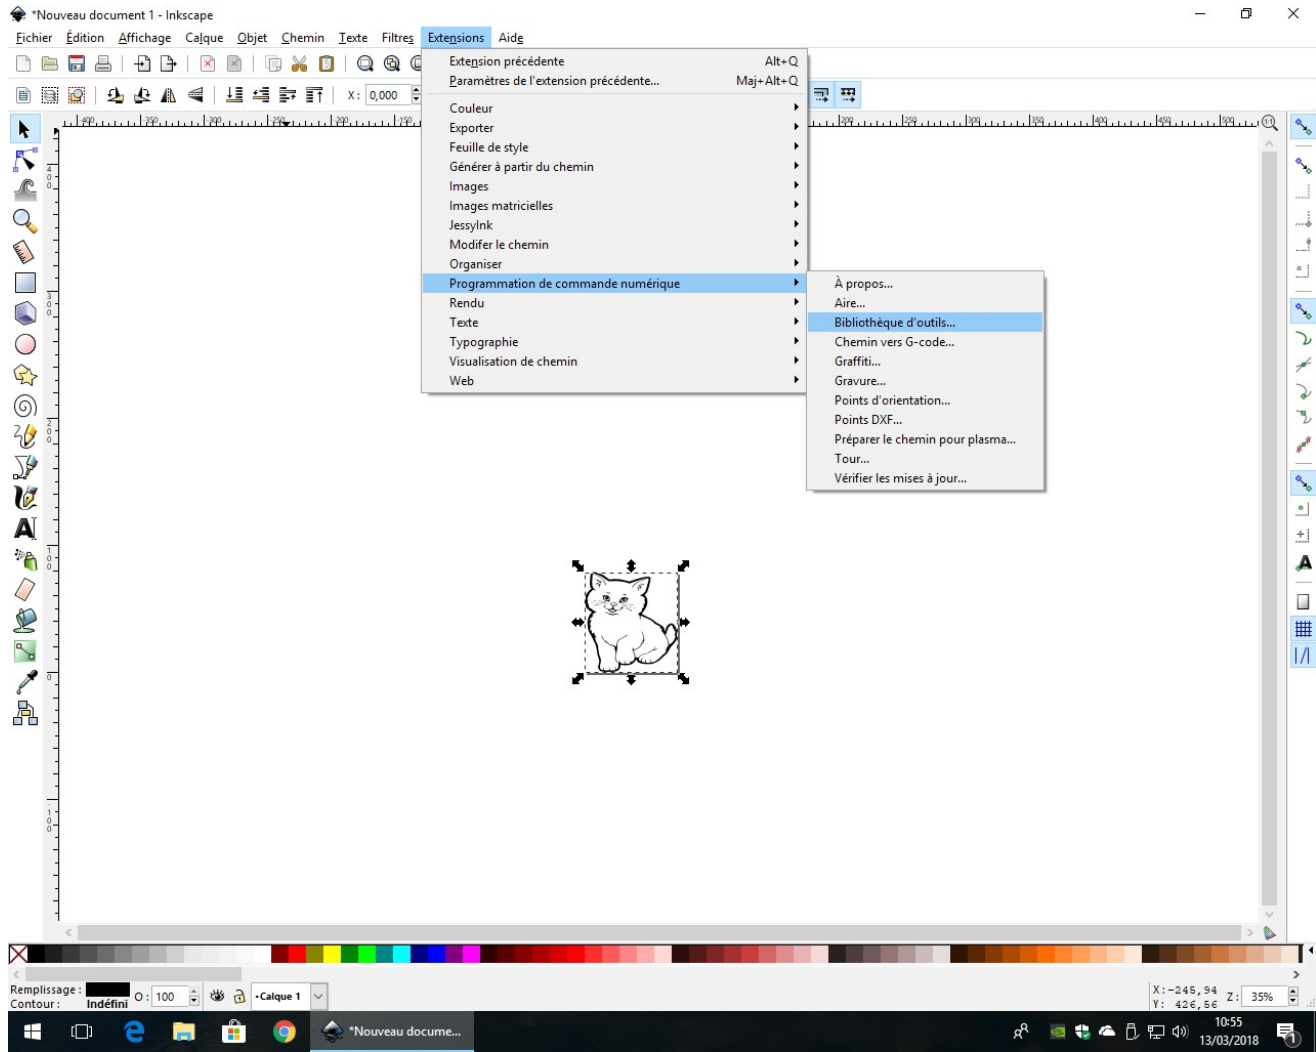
*Nouveau document 1 - Inkscape

Fichier Édition Affichage Calque Objet Chemin Texte Filtres Extensions Aide

X: 0,000

Extension précédente Alt+Q
Paramètres de l'extension précédente... Maj+Alt+Q
Couleur
Exporter
Feuille de style
Générer à partir du chemin
Images
Images matricielles
JessyInk
Modifer le chemin
Organiser
Programmation de commande numérique
Rendu
Texte
Typographie
Visualisation de chemin
Web

À propos...
Aire...
Bibliothèque d'outils...
Chemin vers G-code...
Graffiti...
Gravure...
Points d'orientation...
Points DXF...
Préparer le chemin pour plasma...
Tour...
Vérifier les mises à jour...

Remplissage :
Contour : Indéfini
O: 100
•Calque 1
X: -245,94
Y: 426,56
Z: 35%

*Nouveau docume...
10:55
13/03/2018